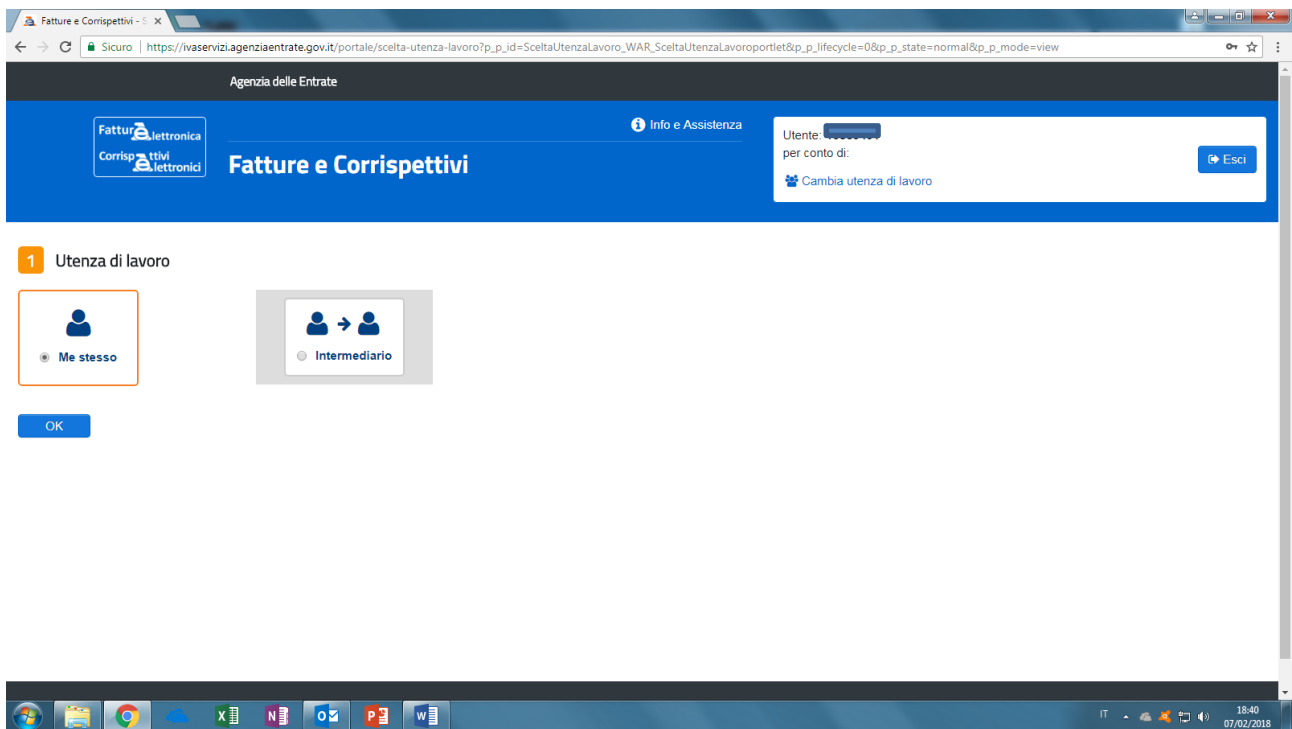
Fatture e Corrispettivi - S ×

Sicuro | https://ivaservizi.agenziaentrate.gov.it/portale/scelta-utenza-lavoro?p_p_id=SceltaUtenzaLavoro_WAR_SceltaUtenzaLavoroportlet&p_p_lifecycle=0&p_p_state=normal&p_p_mode=view

Agenzia delle Entrate

Fattura Elettronica
Corrispettivi Elettronici

Fatture e Corrispettivi

Info e Assistenza

Utente: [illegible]
per conto di:
Cambia utenza di lavoro

Esci

1 Utenza di lavoro

Me stesso

Intermediario

OK

IT
18:40
07/02/2018